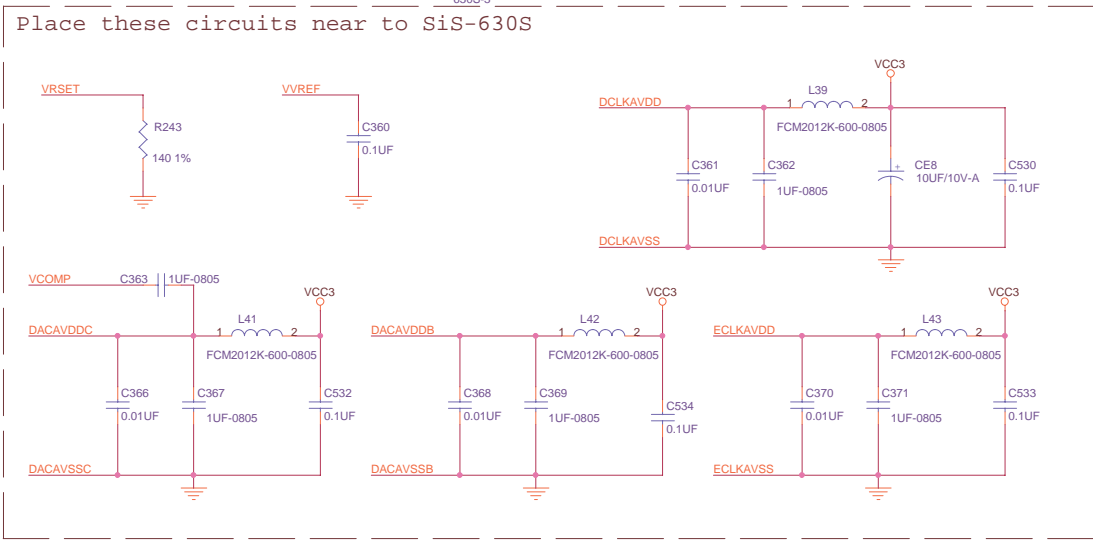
630S-3

Place these circuits near to SiS-630S

VRSET
R243
140 1%

VVREF
C360
0.1UF

VCC3
L39
DCLKAVDD
1
2
FCM2012K-600-0805
C361
0.01UF
C362
1UF-0805
CE8
10UF/10V-A
C530
0.1UF
DCLKAVSS

VCOMP
C363
1UF-0805
VCC3
L41
DACAVDDC
1
2
FCM2012K-600-0805
C366
0.01UF
C367
1UF-0805
C532
0.1UF
DACAVSSC

VCC3
L42
DACAVDDB
1
2
FCM2012K-600-0805
C368
0.01UF
C369
1UF-0805
C534
0.1UF
DACAVSSB

VCC3
L43
ECLKAVDD
1
2
FCM2012K-600-0805
C370
0.01UF
C371
1UF-0805
C533
0.1UF
ECLKAVSS